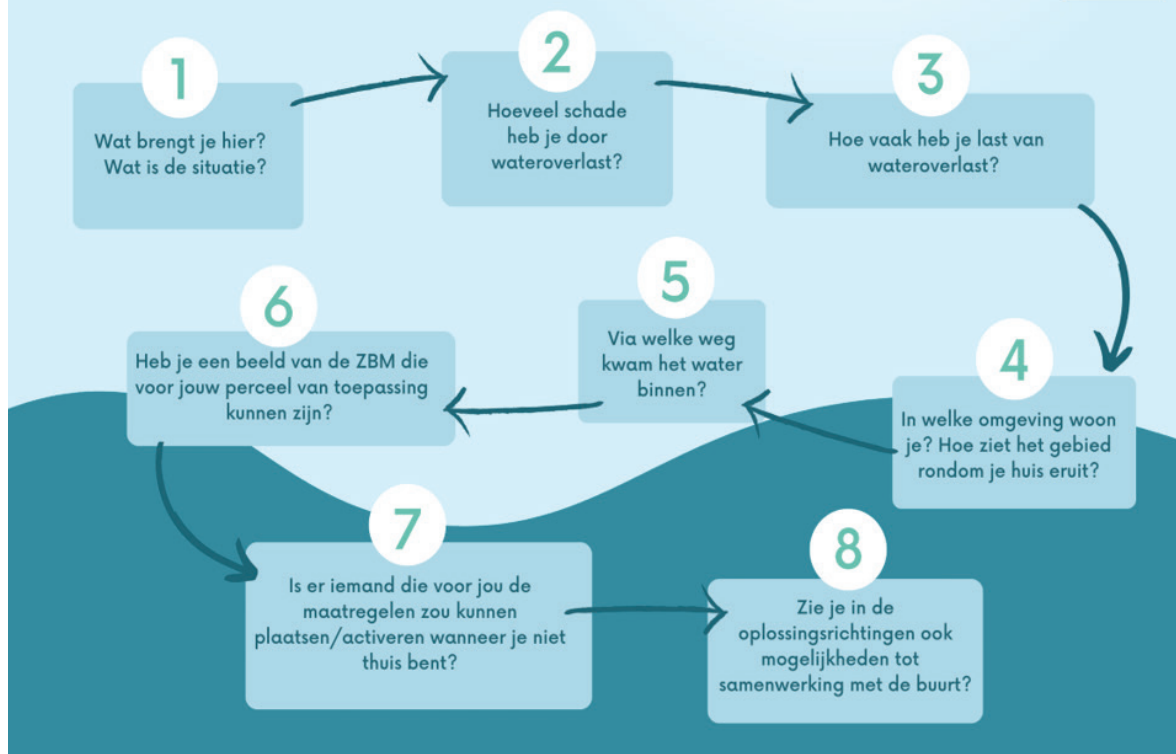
1
Wat brengt je hier? Wat is de situatie?

2
Hoeveel schade heb je door wateroverlast?

3
Hoe vaak heb je last van wateroverlast?

4
In welke omgeving woon je? Hoe ziet het gebied rondom je huis eruit?

5
Via welke weg kwam het water binnen?

6
Heb je een beeld van de ZBM die voor jouw perceel van toepassing kunnen zijn?

7
Is er iemand die voor jou de maatregelen zou kunnen plaatsen/activeren wanneer je niet thuis bent?

8
Zie je in de oplossingsrichtingen ook mogelijkheden tot samenwerking met de buurt?